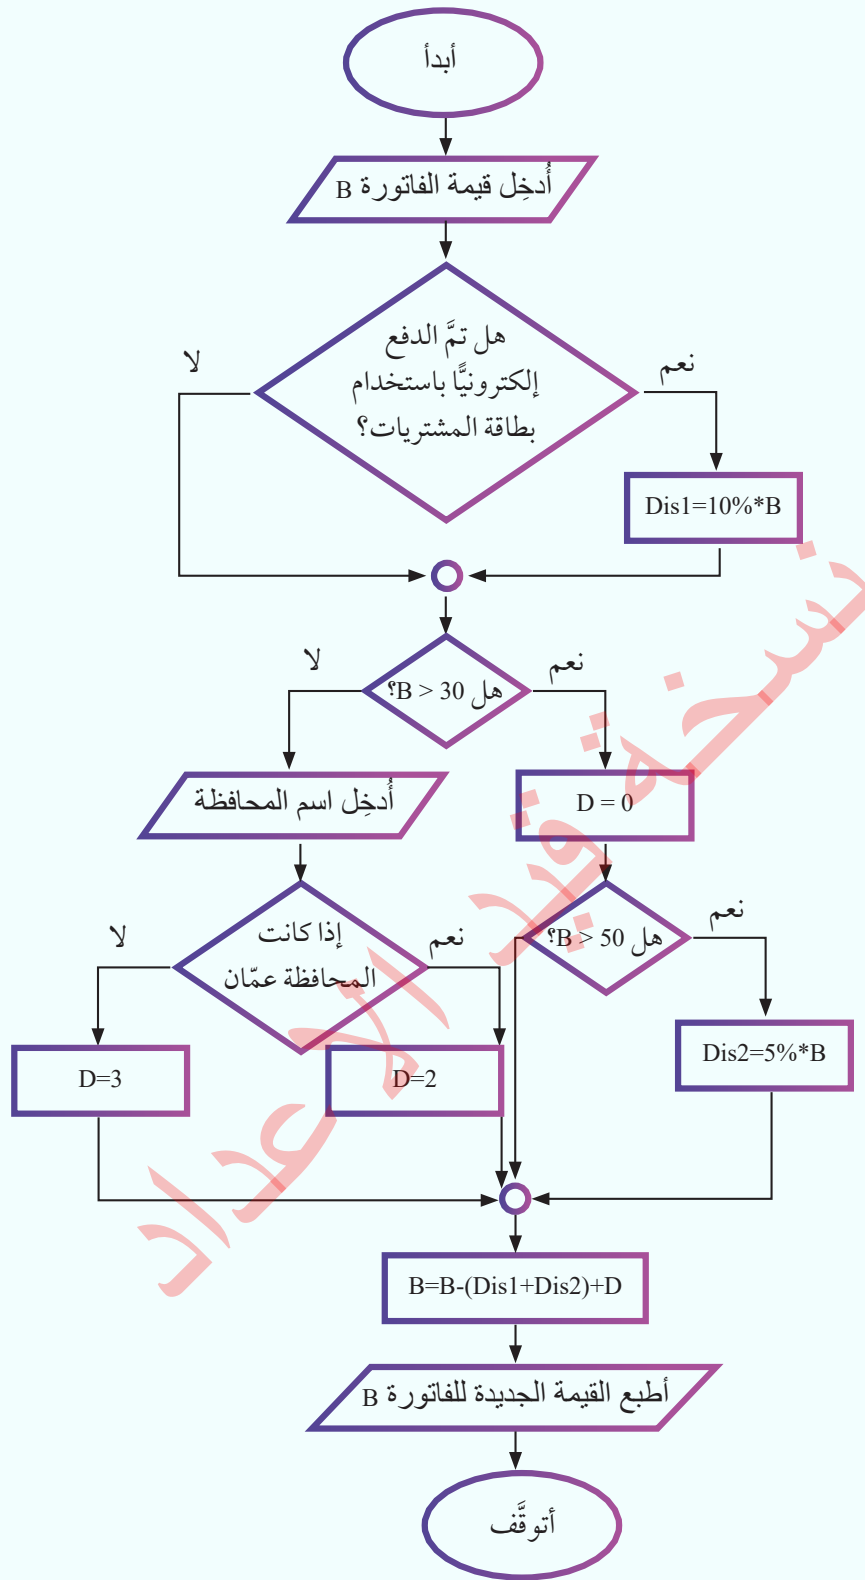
أبدأ

أُدخِل قيمة الفاتورة B

هل تمَّ الدفع إلكترونيًّا باستخدام بطاقة المشتريات؟

لا

نعم

Dis1=10%*B

هل B > 30؟

لا

نعم

أُدخِل اسم المحافظة

D = 0

إذا كانت المحافظة عمّان

لا

نعم

هل B > 50؟

نعم

D=3

D=2

Dis2=5%*B

B=B-(Dis1+Dis2)+D

أطبع القيمة الجديدة للفاتورة B

أتوقَّف

نسخة قيد الإعداد